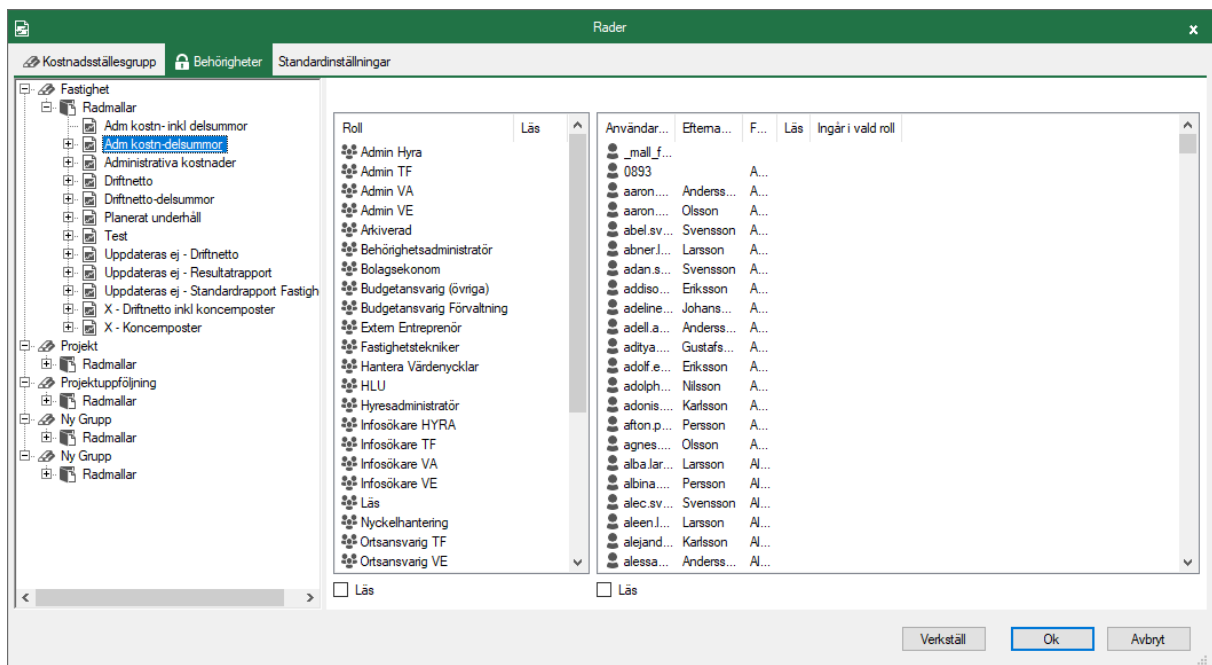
Rader

Kostnadsställesgrupp | Behörigheter | Standardinställningar

Fastighet
Radmallar
Adm kostn- inkl delsummor
Adm kostn-delsummor
Administrativa kostnader
Driftnetto
Driftnetto-delsummor
Planerat underhåll
Test
Uppdateras ej - Driftnetto
Uppdateras ej - Resultatrapport
Uppdateras ej - Standardrapport Fastigh
X - Driftnetto inkl koncernposter
X - Koncernposter
Projekt
Radmallar
Projektuppföljning
Radmallar
Ny Grupp
Radmallar
Ny Grupp
Radmallar

| Roll | Läs |
|---|---|
| Admin Hyra | |
| Admin TF | |
| Admin VA | |
| Admin VE | |
| Arkiverad | |
| Behörighetsadministratör | |
| Bolagsekonom | |
| Budgetansvarig (övriga) | |
| Budgetansvarig Förvaltning | |
| Extern Entreprenör | |
| Fastighetstekniker | |
| Hantera Värdenycklar | |
| HLU | |
| Hyresadministratör | |
| Infosökare HYRA | |
| Infosökare TF | |
| Infosökare VA | |
| Infosökare VE | |
| Läs | |
| Nyckelhantering | |
| Ortsansvarig TF | |
| Ortsansvarig VE | |

Läs

| Användar... | Efterna... | F... | Läs | Ingår i vald roll |
|---|---|---|---|---|
| _mall_f... | | | | |
| 0893 | | A... | | |
| aaron.... | Anderss... | A... | | |
| aaron.... | Olsson | A... | | |
| abel.sv... | Svensson | A... | | |
| abner.l... | Larsson | A... | | |
| adan.s... | Svensson | A... | | |
| addiso... | Eriksson | A... | | |
| adeline... | Johans... | A... | | |
| adell.a... | Anderss... | A... | | |
| aditya.... | Gustafs... | A... | | |
| adolf.e... | Eriksson | A... | | |
| adolph... | Nilsson | A... | | |
| adonis.... | Karlsson | A... | | |
| afton.p... | Persson | A... | | |
| agnes.... | Olsson | A... | | |
| alba.lar... | Larsson | Al... | | |
| albina.... | Persson | Al... | | |
| alec.sv... | Svensson | Al... | | |
| aleen.l... | Larsson | Al... | | |
| alejand... | Karlsson | Al... | | |
| alessa... | Anderss... | Al... | | |

Läs

Verkställ | Ok | Avbryt